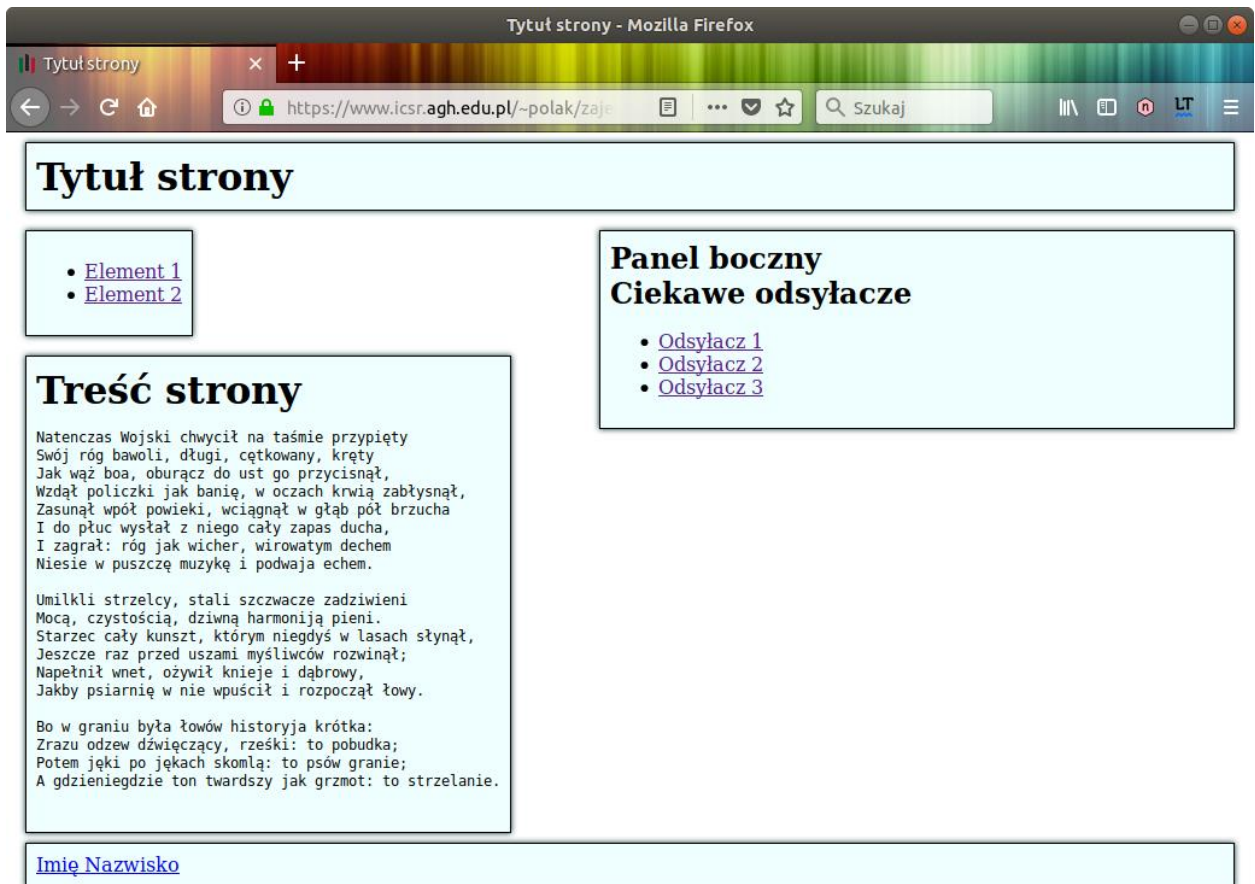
Tytuł strony - Mozilla Firefox

Tytuł strony

https://www.icsr.agh.edu.pl/~polak/zaje

Szukaj

LT

# Tytuł strony

- Element 1
- Element 2

Panel boczny
Ciekawe odsyłacze

- Odsyłacz 1
- Odsyłacz 2
- Odsyłacz 3

# Treść strony

Natenczas Wojski chwycił na taśmie przypięty
Swój róg bawoli, długi, cętkowany, kręty
Jak wąż boa, oburącz do ust go przycisnął,
Wzdął policzki jak banię, w oczach krwią zabłysnął,
Zasunął wpół powieki, wciągnął w głąb pół brzucha
I do płuc wysłał z niego cały zapas ducha,
I zagrał: róg jak wicher, wirowatym dechem
Niesie w puszczę muzykę i podwaja echem.

Umilkli strzelcy, stali szczwacze zadziwieni
Mocą, czystością, dziwną harmoniją pieni.
Starzec cały kunszt, którym niegdyś w lasach słynął,
Jeszcze raz przed uszami myśliwców rozwinął;
Napełnił wnet, ożywił knieje i dąbrowy,
Jakby psiarnię w nie wpuścił i rozpoczął łowy.

Bo w graniu była łowów historyja krótka:
Zrazu odzew dźwięczący, rześki: to pobudka;
Potem jęki po jękach skomlą: to psów granie;
A gdzieniegdzie ton twardszy jak grzmot: to strzelanie.

Imię Nazwisko